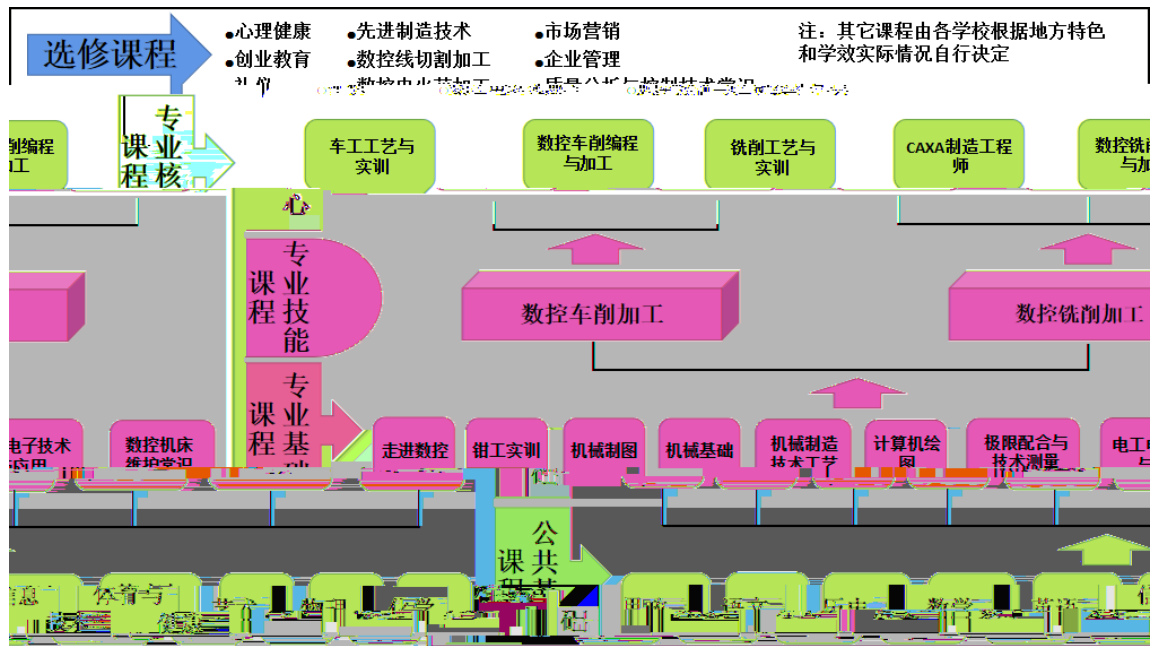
选修课程

●心理健康 ●先进制造技术 ●市场营销
●创业教育 ●数控线切割加工 ●企业管理
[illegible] ●数控电火花加工 ●质量分析与控制技术学习

注：其它课程由各学校根据地方特色和学效实际情况自行决定

专业核心课程

削编程加工

车工工艺与实训

数控车削编程与加工

铣削工艺与实训

CAXA制造工程师

数控铣削与加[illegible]

专业技能课程

数控车削加工

数控铣削加工

专业基础课程

电子技术应用

数控机床维护常识

走进数控

钳工实训

机械制图

机械基础

机械制造技术工艺

计算机绘图

极限配合与技术测量

电工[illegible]

公共基础课程

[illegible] 体育与健康 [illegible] 数学 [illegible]